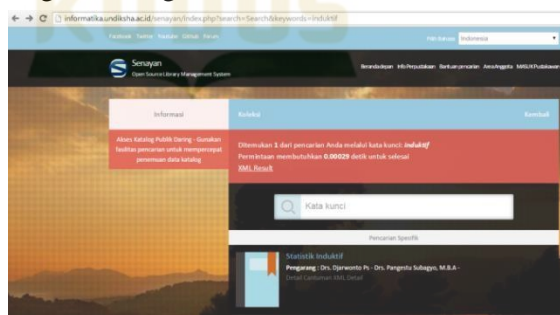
informatika.undiksha.ac.id/senayan/index.php?search=Search&keywords=induktif

Facebook Twitter Youtube Github Forum

Pilih Bahasa Indonesia

Senayan
Open Source Library Management System

Beranda depan Info Perpustakaan Bantuan pencarian Area Anggota MASUK Pustakawan

Informasi

Akses Katalog Publik Daring - Gunakan fasilitas pencarian untuk mempercepat penemuan data katalog

Koleksi

Kembali

Ditemukan 1 dari pencarian Anda melalui kata kunci: induktif
Permintaan membutuhkan 0.00029 detik untuk selesai
XML Result

Kata kunci

Pencarian Spesifik

Statistik Induktif
Pengarang : Drs. Djarwanto Ps - Drs. Pangestu Subagyo, M.B.A -
Detail Cantuman XML Detail